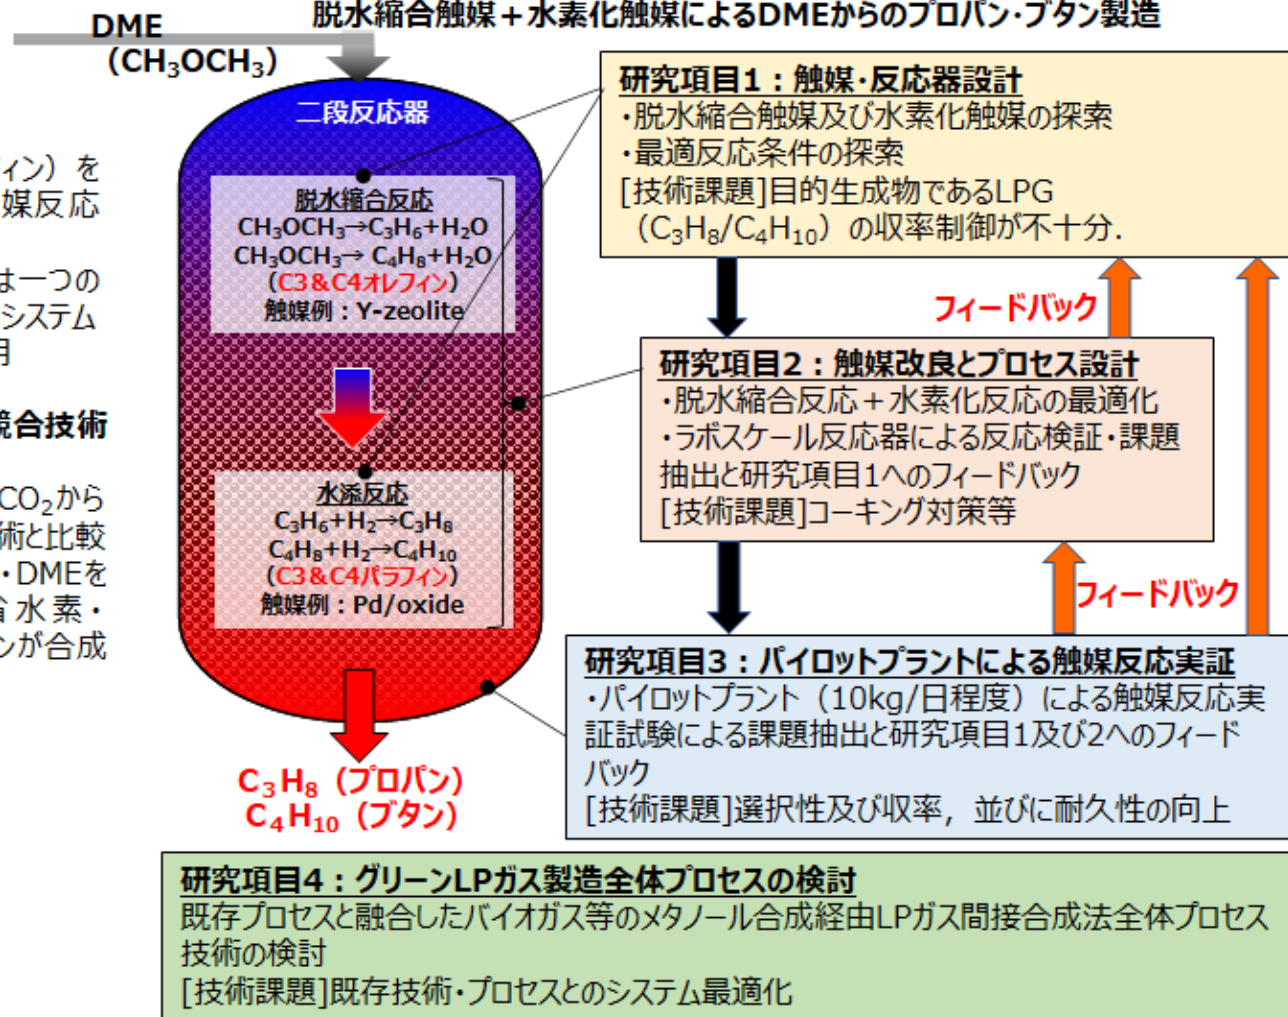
DME
($CH_3OCH_3$)

脱水縮合触媒＋水素化触媒によるDMEからのプロパン･ブタン製造

ィン）を
媒反応

は一つの
システム
月

統合技術

$CO_2$から
術と比較
・DMEを
合水素・
ンが合成

二段反応器

脱水縮合反応
$CH_3OCH_3 \rightarrow C_3H_6 + H_2O$
$CH_3OCH_3 \rightarrow C_4H_8 + H_2O$
（C3＆C4オレフィン）
触媒例：Y-zeolite

水添反応
$C_3H_6 + H_2 \rightarrow C_3H_8$
$C_4H_8 + H_2 \rightarrow C_4H_{10}$
（C3＆C4パラフィン）
触媒例：Pd/oxide

$C_3H_8$（プロパン）
$C_4H_{10}$（ブタン）

研究項目1：触媒･反応器設計
・脱水縮合触媒及び水素化触媒の探索
・最適反応条件の探索
[技術課題]目的生成物であるLPG（$C_3H_8/C_4H_{10}$）の収率制御が不十分.

フィードバック

研究項目2：触媒改良とプロセス設計
・脱水縮合反応＋水素化反応の最適化
・ラボスケール反応器による反応検証・課題抽出と研究項目1へのフィードバック
[技術課題]コーキング対策等

フィードバック

研究項目3：パイロットプラントによる触媒反応実証
・パイロットプラント（10kg/日程度）による触媒反応実証試験による課題抽出と研究項目1及び2へのフィードバック
[技術課題]選択性及び収率，並びに耐久性の向上

研究項目4：グリーンLPガス製造全体プロセスの検討
既存プロセスと融合したバイオガス等のメタノール合成経由LPガス間接合成法全体プロセス技術の検討
[技術課題]既存技術・プロセスとのシステム最適化